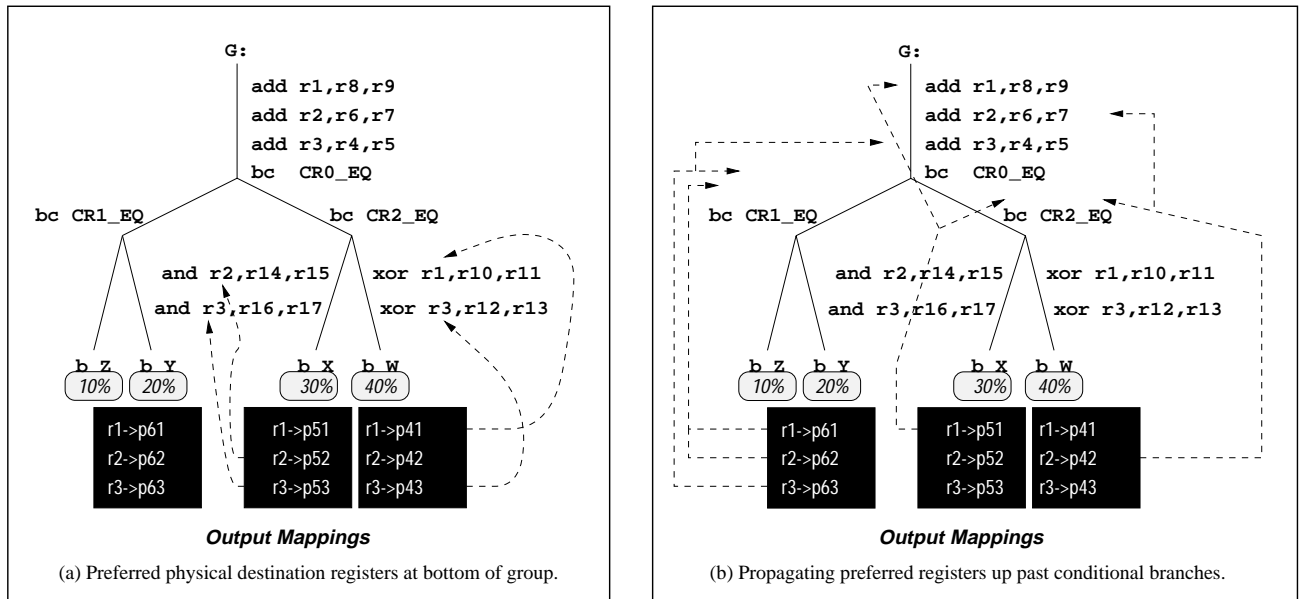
G:
add r1,r8,r9
add r2,r6,r7
add r3,r4,r5
bc CR0_EQ

bc CR1_EQ
bc CR2_EQ

and r2,r14,r15
and r3,r16,r17
xor r1,r10,r11
xor r3,r12,r13

b Z
b Y
b X
b W
10%
20%
30%
40%

r1->p61
r2->p62
r3->p63
r1->p51
r2->p52
r3->p53
r1->p41
r2->p42
r3->p43

Output Mappings

(a) Preferred physical destination registers at bottom of group.

G:
add r1,r8,r9
add r2,r6,r7
add r3,r4,r5
bc CR0_EQ

bc CR1_EQ
bc CR2_EQ

and r2,r14,r15
and r3,r16,r17
xor r1,r10,r11
xor r3,r12,r13

b Z
b Y
b X
b W
10%
20%
30%
40%

r1->p61
r2->p62
r3->p63
r1->p51
r2->p52
r3->p53
r1->p41
r2->p42
r3->p43

Output Mappings

(b) Propagating preferred registers up past conditional branches.